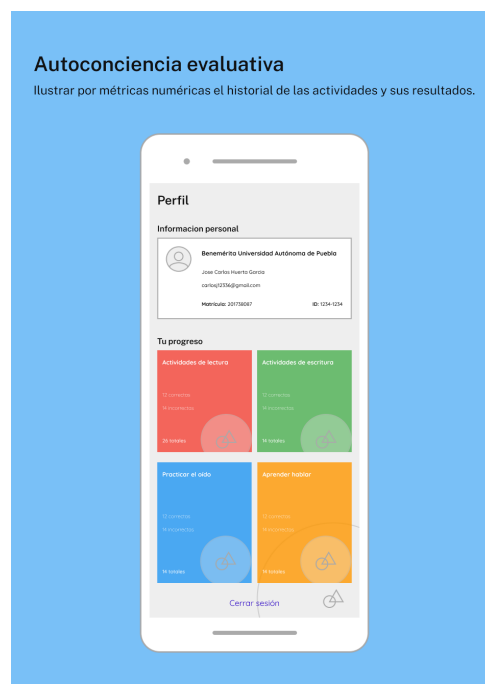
Autoconciencia evaluativa

Ilustrar por métricas numéricas el historial de las actividades y sus resultados.

Perfil

Informacion personal

Benemérita Universidad Autónoma de Puebla

Jose Carlos Huerta Garcia

carlos12336@gmail.com

Matricula: 201738087

ID: 1234-1234

Tu progreso

Actividades de lectura

12 correctas

14 incorrectas

26 totales

Actividades de escritura

12 correctas

14 incorrectas

14 totales

Practicar el oído

12 correctas

14 incorrectas

14 totales

Aprender hablar

12 correctas

14 incorrectas

14 totales

Cerrar sesión